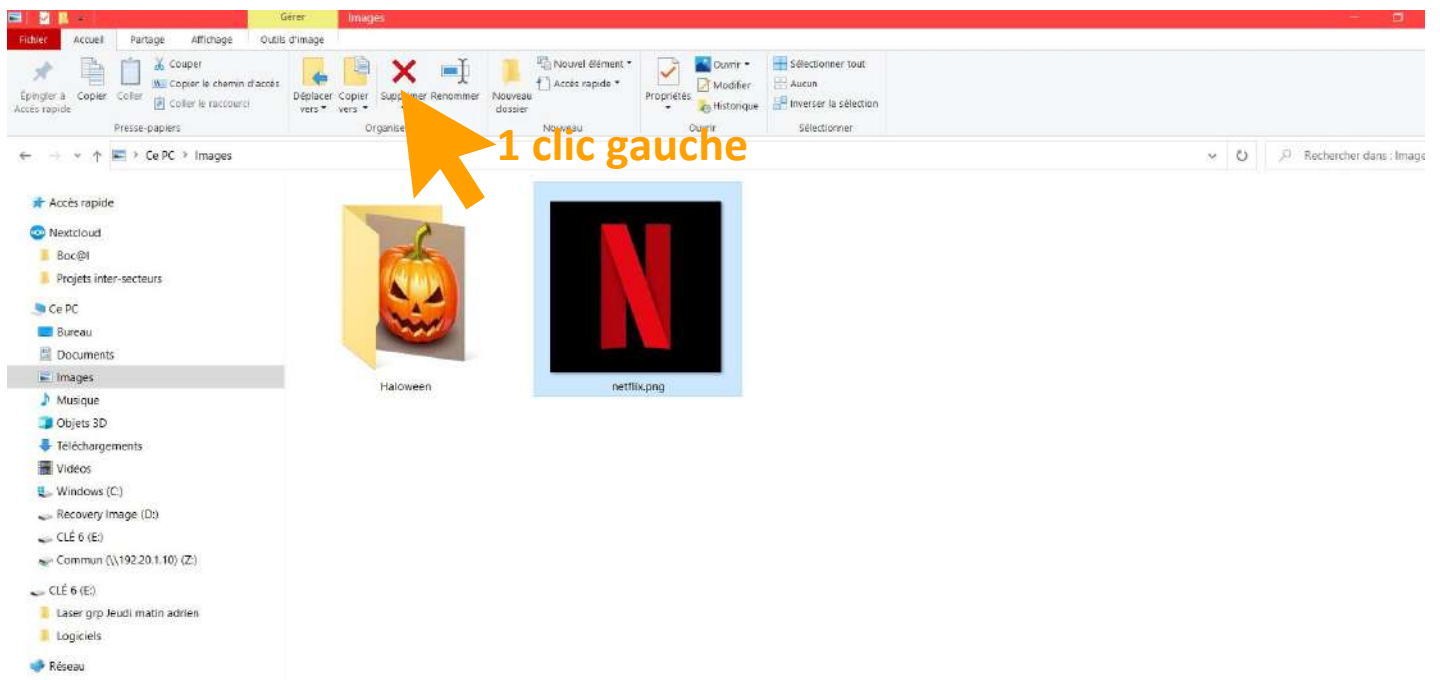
Gérer
Images
Fichier
Accueil
Partage
Affichage
Outils d'image
Épingler à Accès rapide
Copier
Coller
Couper
Copier le chemin d'accès
Coller le raccourci
Presse-papiers
Déplacer vers
Copier vers
Supprimer
Renommer
Organiser
Nouveau dossier
Nouvel élément
Accès rapide
Nouveau
Propriétés
Ouvrir
Modifier
Historique
Ouvrir
Sélectionner tout
Aucun
Inverser la sélection
Sélectionner
1 clic gauche
Ce PC > Images
Rechercher dans : Image
Accès rapide
Nextcloud
Boc@l
Projets inter-secteurs
Ce PC
Bureau
Documents
Images
Musique
Objets 3D
Téléchargements
Vidéos
Windows (C:)
Recovery Image (D:)
CLÉ 6 (E:)
Commun (\\192.20.1.10) (Z:)
CLÉ 6 (E:)
Laser grp Jeudi matin adrien
Logiciels
Réseau
Haloween
netflix.png